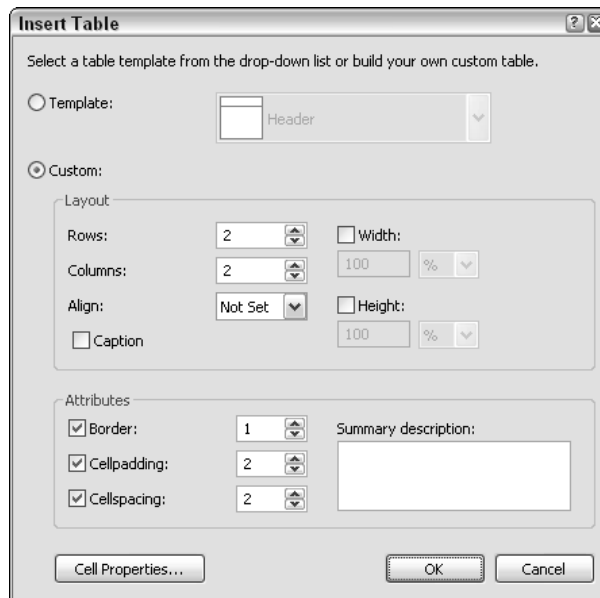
Insert Table

Select a table template from the drop-down list or build your own custom table.

Template:

Header

Custom:

Layout

Rows: 2

Columns: 2

Align: Not Set

Caption

Width:

100 %

Height:

100 %

Attributes

Border: 1

Cellpadding: 2

Cellspacing: 2

Summary description:

Cell Properties...

OK

Cancel